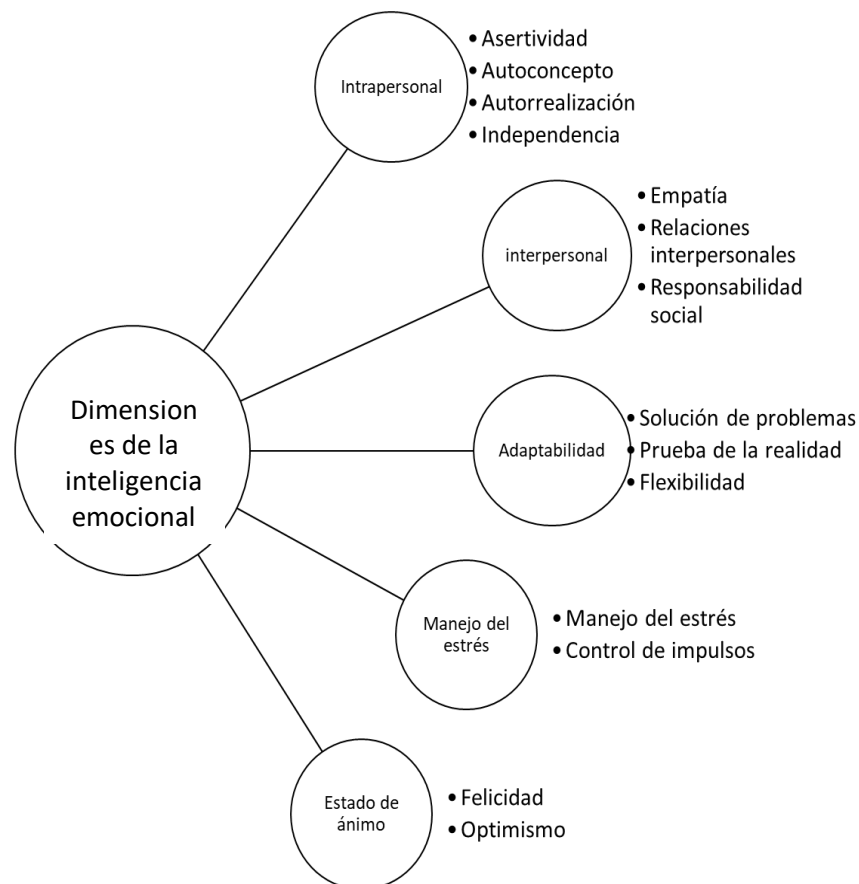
Dimensiones de la inteligencia emocional

Intrapersonal
• Asertividad
• Autoconcepto
• Autorrealización
• Independencia

interpersonal
• Empatía
• Relaciones interpersonales
• Responsabilidad social

Adaptabilidad
• Solución de problemas
• Prueba de la realidad
• Flexibilidad

Manejo del estrés
• Manejo del estrés
• Control de impulsos

Estado de ánimo
• Felicidad
• Optimismo